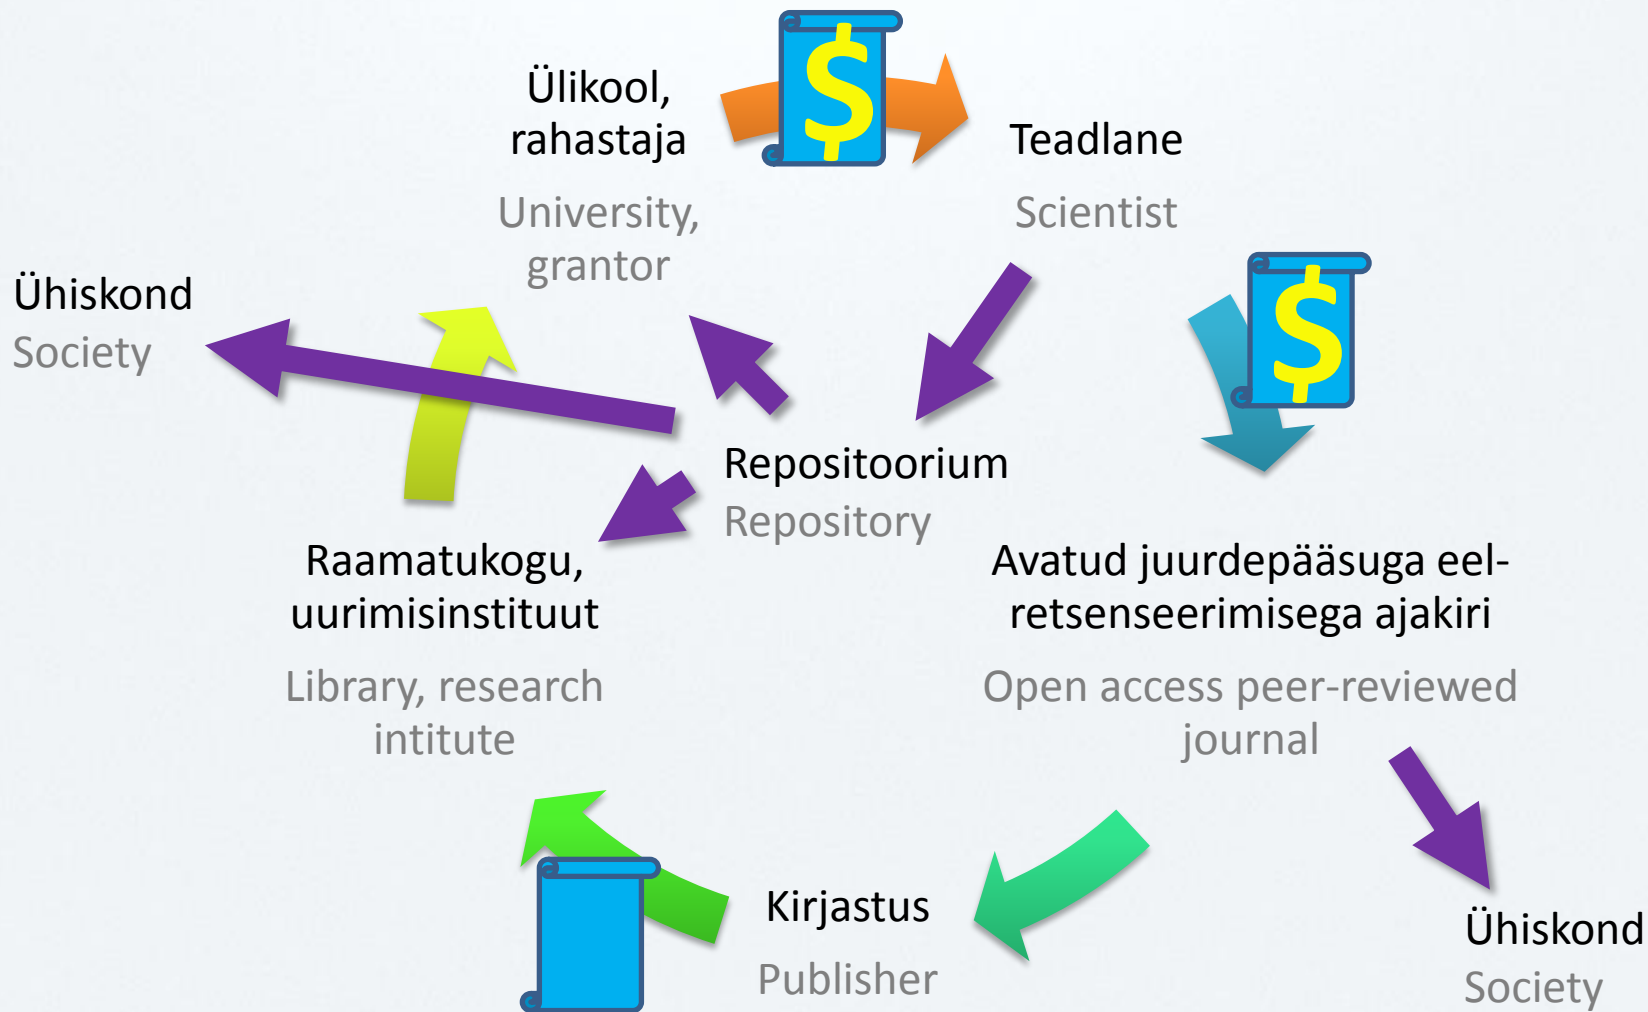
Ülikool, rahastaja

University, grantor

Teadlane

Scientist

Ühiskond
Society

Repositoorium
Repository

Raamatukogu, uurimisinstituut

Library, research intitute

Avatud juurdepääsuga eel-retsenseerimisega ajakiri

Open access peer-reviewed journal

Kirjastus

Publisher

Ühiskond
Society